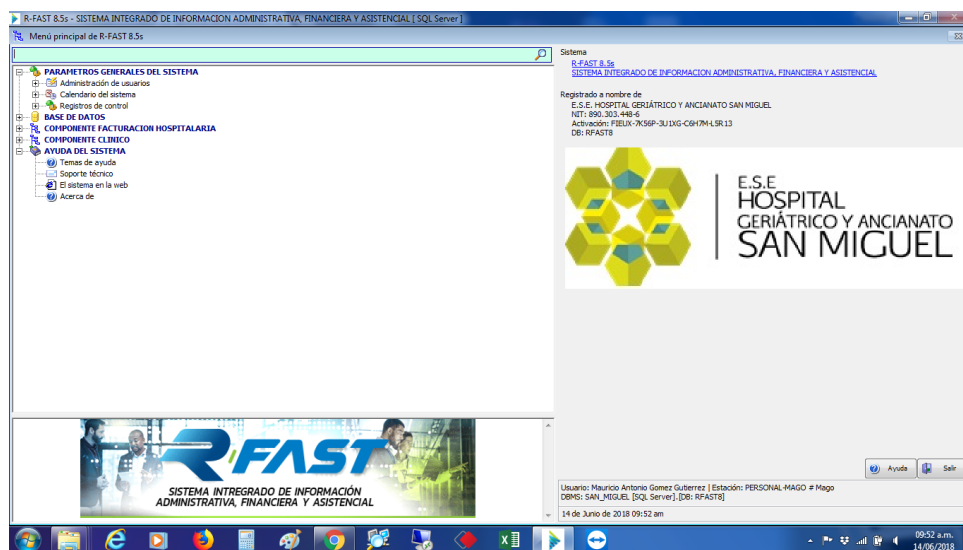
R-FAST 8.5s - SISTEMA INTEGRADO DE INFORMACION ADMINISTRATIVA, FINANCIERA Y ASISTENCIAL [ SQL Server ]

Menú principal de R-FAST 8.5s

PARAMETROS GENERALES DEL SISTEMA
Administración de usuarios
Calendario del sistema
Registros de control
BASE DE DATOS
COMPONENTE FACTURACION HOSPITALARIA
COMPONENTE CLINICO
AYUDA DEL SISTEMA
Temas de ayuda
Soporte técnico
El sistema en la web
Acerca de

R-FAST
SISTEMA INTEGRADO DE INFORMACIÓN ADMINISTRATIVA, FINANCIERA Y ASISTENCIAL

Sistema
R-FAST 8.5s
SISTEMA INTEGRADO DE INFORMACION ADMINISTRATIVA, FINANCIERA Y ASISTENCIAL

Registrado a nombre de
E.S.E. HOSPITAL GERIÁTRICO Y ANCIANATO SAN MIGUEL
NIT: 890.303.448-6
Activación: FIEUX-7K56P-3U1XG-C6H7M-LSR13
DB: RFAST8

E.S.E
HOSPITAL
GERIÁTRICO Y ANCIANATO
SAN MIGUEL

Ayuda
Salir

Usuario: Mauricio Antonio Gomez Gutierrez | Estación: PERSONAL-MAGO # Mago
DBMS: SAN_MIGUEL [SQL Server]..[DB: RFAST8]

14 de Junio de 2018 09:52 am

09:52 a.m.
14/06/2018